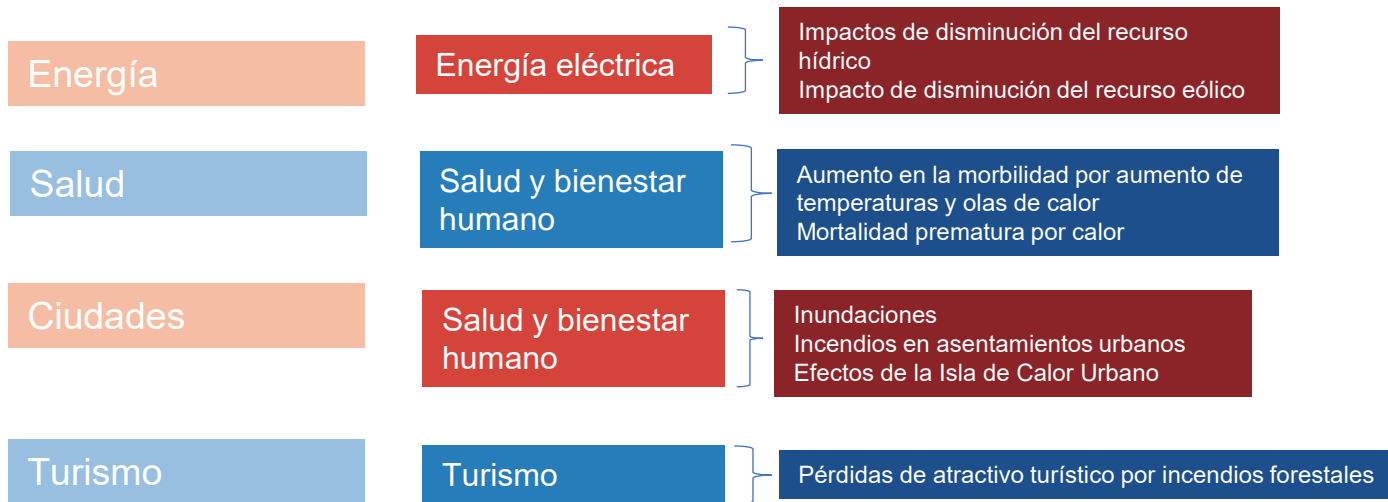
Energía

Energía eléctrica

Impactos de disminución del recurso hídrico
Impacto de disminución del recurso eólico

Salud

Salud y bienestar humano

Aumento en la morbilidad por aumento de temperaturas y olas de calor
Mortalidad prematura por calor

Ciudades

Salud y bienestar humano

Inundaciones
Incendios en asentamientos urbanos
Efectos de la Isla de Calor Urbano

Turismo

Turismo

Pérdidas de atractivo turístico por incendios forestales